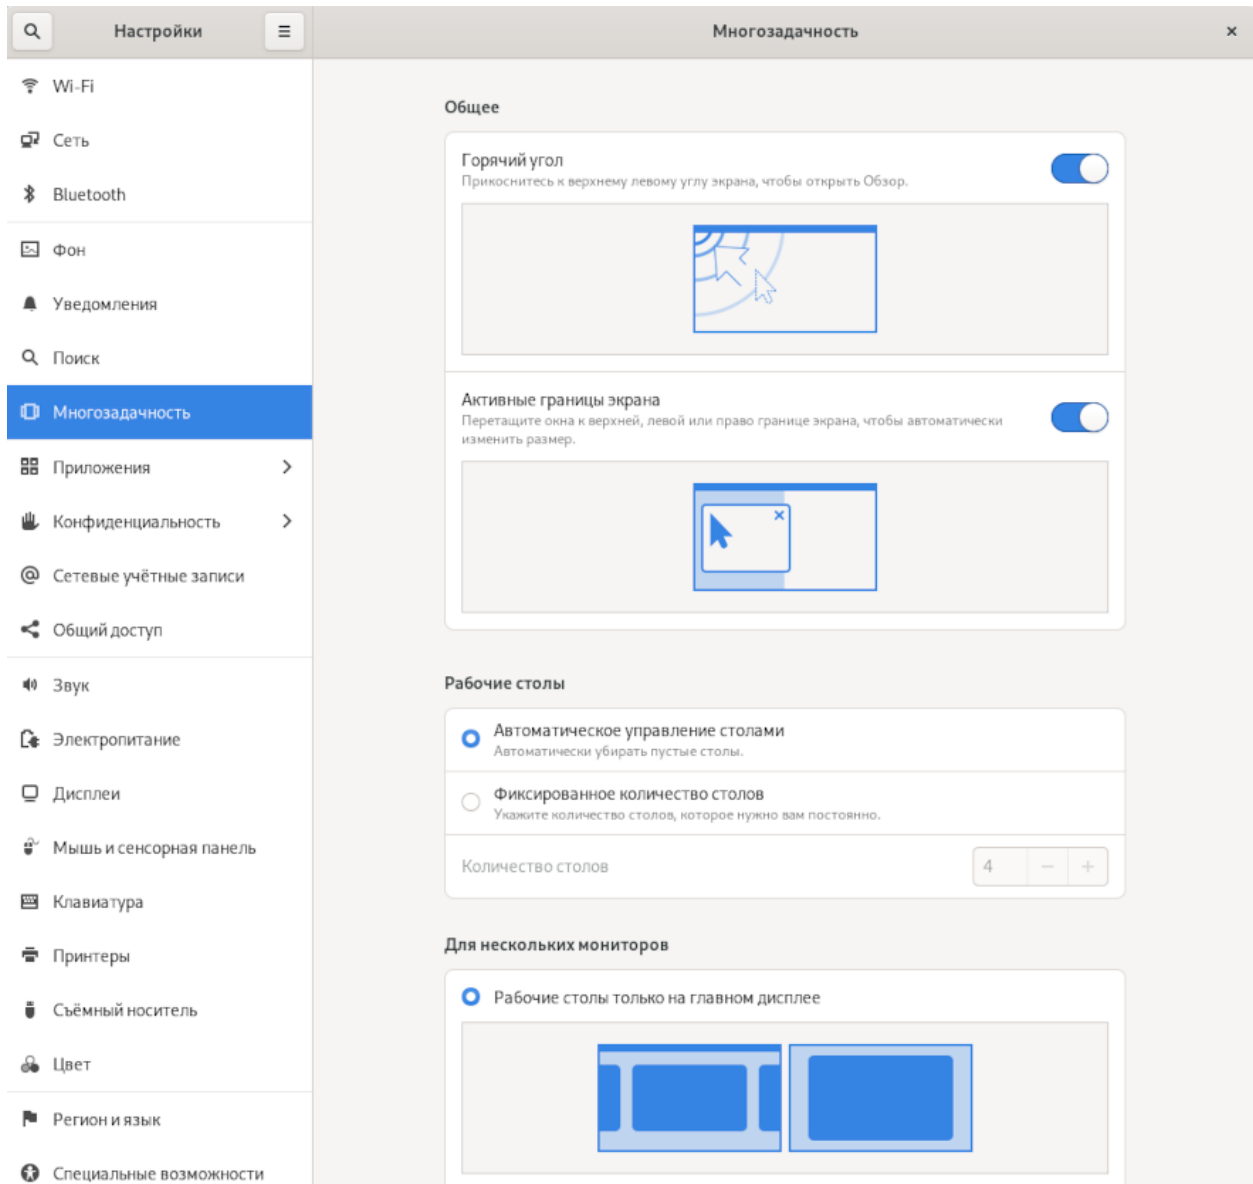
Настройки

Многозадачность

×

Wi-Fi

Сеть

Bluetooth

Фон

Уведомления

Поиск

Многозадачность

Приложения

Конфиденциальность

Сетевые учётные записи

Общий доступ

Звук

Электропитание

Дисплеи

Мышь и сенсорная панель

Клавиатура

Принтеры

Съёмный носитель

Цвет

Регион и язык

Специальные возможности

Общее

Горячий угол
Прикоснитесь к верхнему левому углу экрана, чтобы открыть Обзор.

Активные границы экрана
Перетащите окна к верхней, левой или право границе экрана, чтобы автоматически изменить размер.

Рабочие столы

Автоматическое управление столами
Автоматически убирать пустые столы.

Фиксированное количество столов
Укажите количество столов, которое нужно вам постоянно.

Количество столов 4 − +

Для нескольких мониторов

Рабочие столы только на главном дисплее